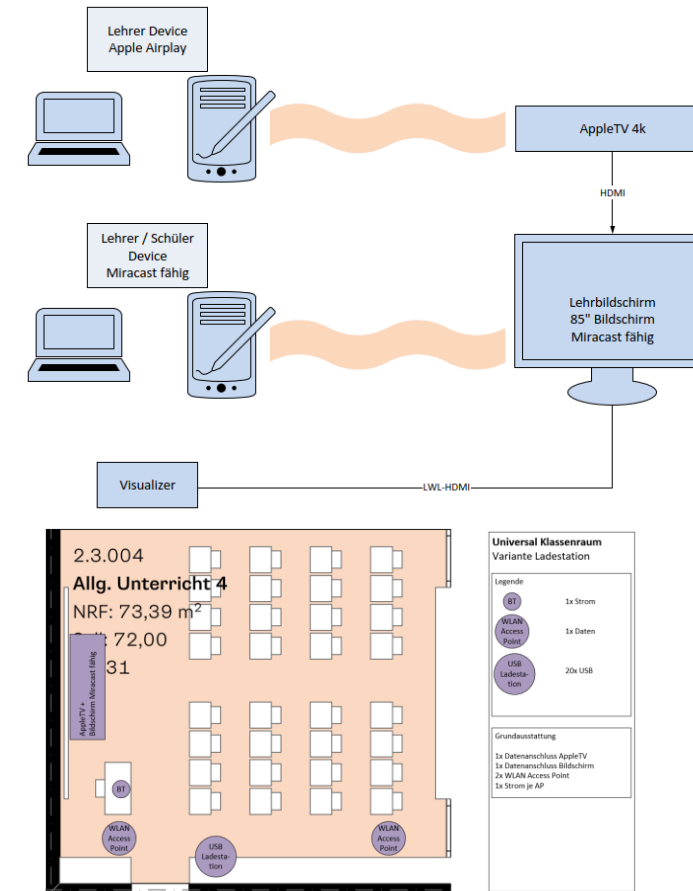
Lehrer Device
Apple Airplay

AppleTV 4k

HDMI

Lehrer / Schüler
Device
Miracast fähig

Lehrbildschirm
85" Bildschirm
Miracast fähig

Visualizer

LWL-HDMI

2.3.004
Allg. Unterricht 4
NRF: 73,39 m²
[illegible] 72,00
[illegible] 31

AppleTV + Bildschirm Miracast fähig

BT

WLAN Access Point

USB Ladesta-tion

WLAN Access Point

Universal Klassenraum
Variante Ladestation

Legende

BT
1x Strom

WLAN Access Point
1x Daten

USB Ladesta-tion
20x USB

Grundausstattung

1x Datenanschluss AppleTV
1x Datenanschluss Bildschirm
2x WLAN Access Point
1x Strom je AP